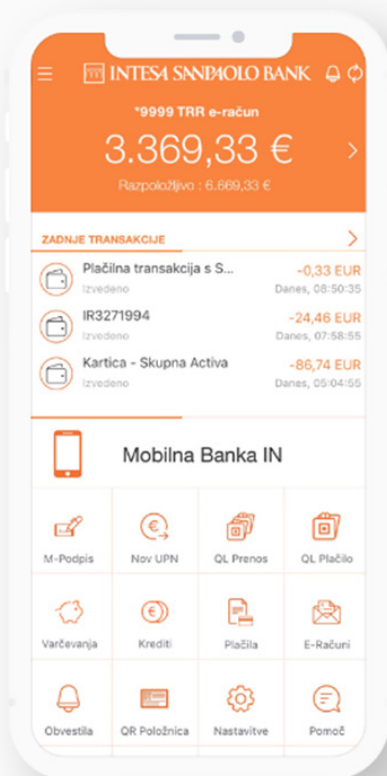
INTESA SNNPAOLO BANK

*9999 TRR e-račun

3.369,33 €

Razpoložljivo : 6.669,33 €

ZADNJE TRANSAKCIJE

Plačilna transakcija s S...
Izvedeno
-0,33 EUR
Danes, 08:50:35

IR3271994
Izvedeno
-24,46 EUR
Danes, 07:58:55

Kartica - Skupna Activa
Izvedeno
-86,74 EUR
Danes, 05:04:55

Mobilna Banka IN

M-Podpis
Nov UPN
QL Prenos
QL Plačilo
Varčevanja
Krediti
Plačila
E-Računi
Obvestila
QR Položnica
Nastavitve
Pomoč